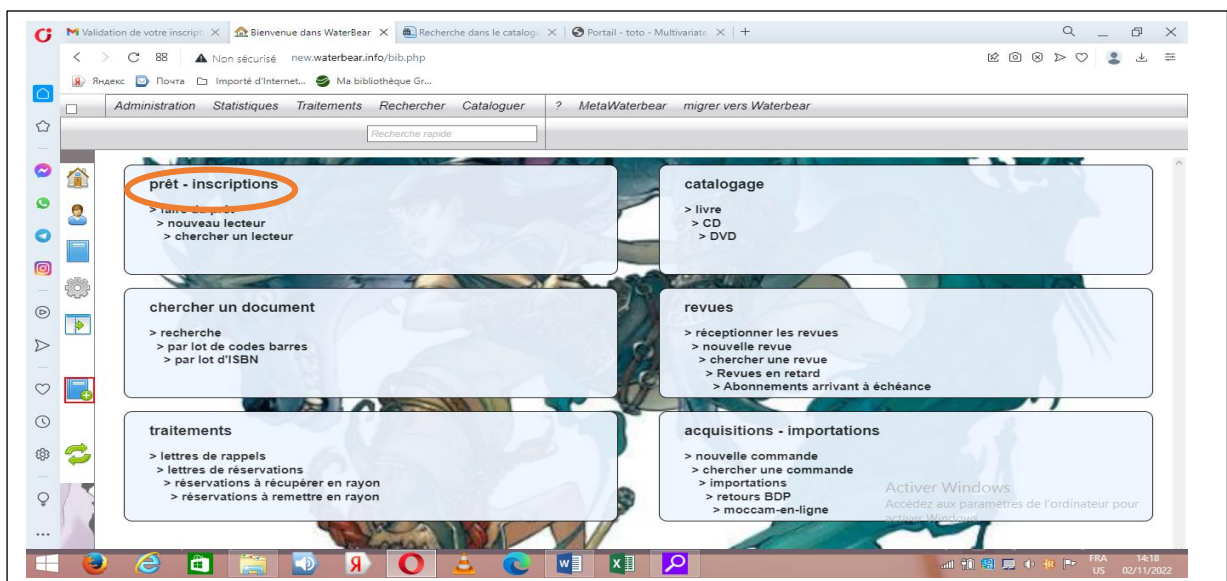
Validation de votre inscripti ×
Bienvenue dans WaterBear ×
Recherche dans le catalogu ×
Portail - toto - Multivariate ×
+

Non sécurisé new.waterbear.info/bib.php

Яндекс Почта Importé d'Internet... Ma bibliothèque Gr...

Administration Statistiques Traitements Rechercher Cataloguer ? MetaWaterbear migrer vers Waterbear

Recherche rapide

prêt - inscriptions
> faire du prêt
> nouveau lecteur
> chercher un lecteur

catalogage
> livre
> CD
> DVD

chercher un document
> recherche
> par lot de codes barres
> par lot d'ISBN

revues
> réceptionner les revues
> nouvelle revue
> chercher une revue
> Revues en retard
> Abonnements arrivant à échéance

traitements
> lettres de rappels
> lettres de réservations
> réservations à récupérer en rayon
> réservations à remettre en rayon

acquisitions - importations
> nouvelle commande
> chercher une commande
> importations
> retours BDP
> moccam-en-ligne

Activer Windows
Accédez aux paramètres de l'ordinateur pour activer Windows.

FRA
US
14:18
02/11/2022